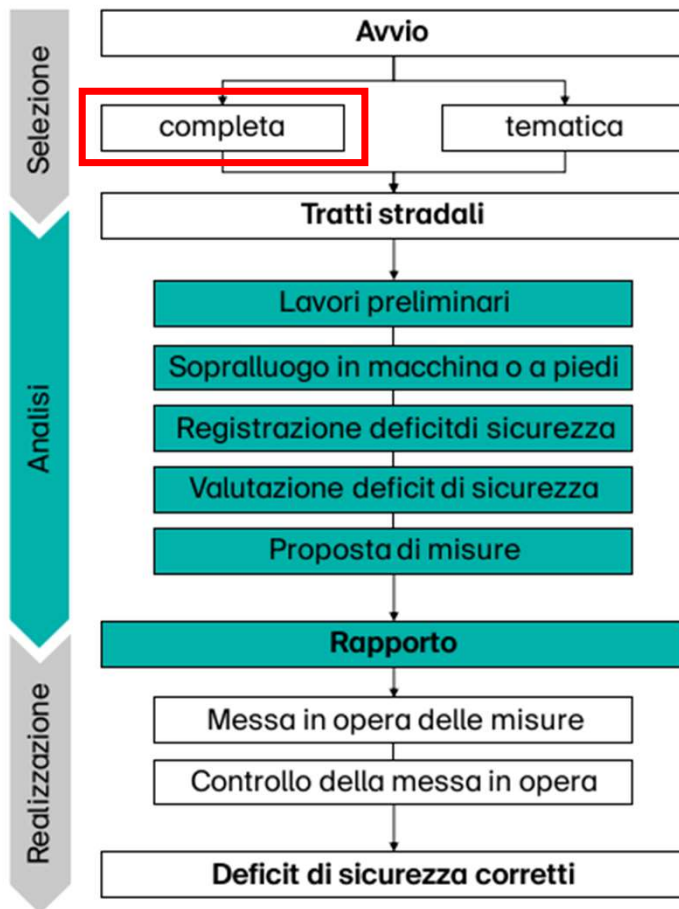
Selezione

Avvio

completa

tematica

Tratti stradali

Analisi

Lavori preliminari

Sopralluogo in macchina o a piedi

Registrazione deficitdi sicurezza

Valutazione deficit di sicurezza

Proposta di misure

Rapporto

Realizzazione

Messa in opera delle misure

Controllo della messa in opera

Deficit di sicurezza corretti